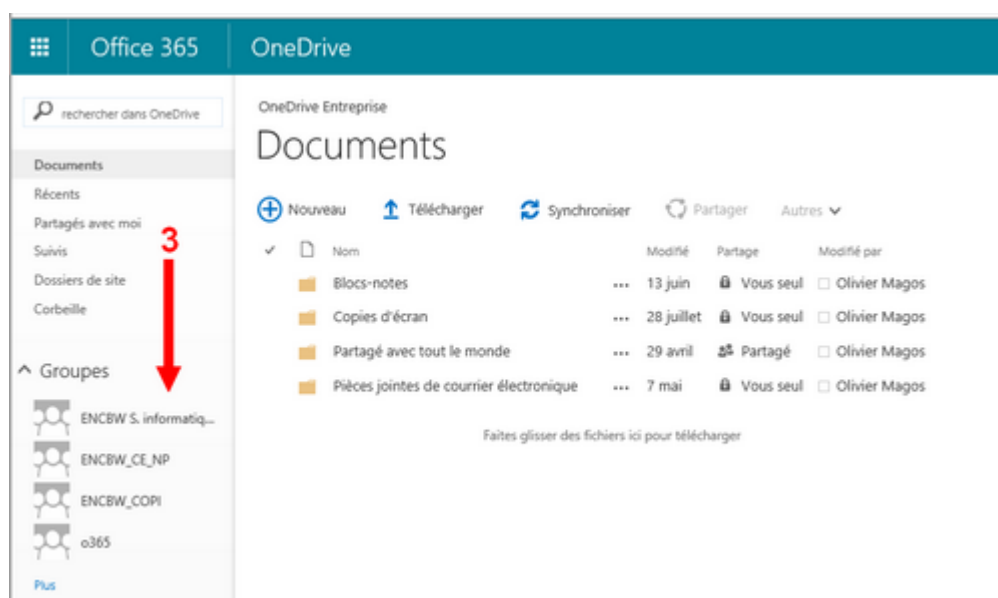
Office 365 OneDrive

rechercher dans OneDrive

Documents
Récents
Partagés avec moi
Suivis
Dossiers de site
Corbeille

3

^ Groupes
ENCBW S. informatiq...
ENCBW_CE_NP
ENCBW_COPI
o365
Plus

OneDrive Entreprise
Documents

Nouveau Télécharger Synchroniser Partager Autres

| | Nom | | Modifié | Partage | Modifié par |
|---|---|---|---|---|---|
| | Blocs-notes | ... | 13 juin | Vous seul | Olivier Magos |
| | Copies d'écran | ... | 28 juillet | Vous seul | Olivier Magos |
| | Partagé avec tout le monde | ... | 29 avril | Partagé | Olivier Magos |
| | Pièces jointes de courrier électronique | ... | 7 mai | Vous seul | Olivier Magos |

Faites glisser des fichiers ici pour télécharger